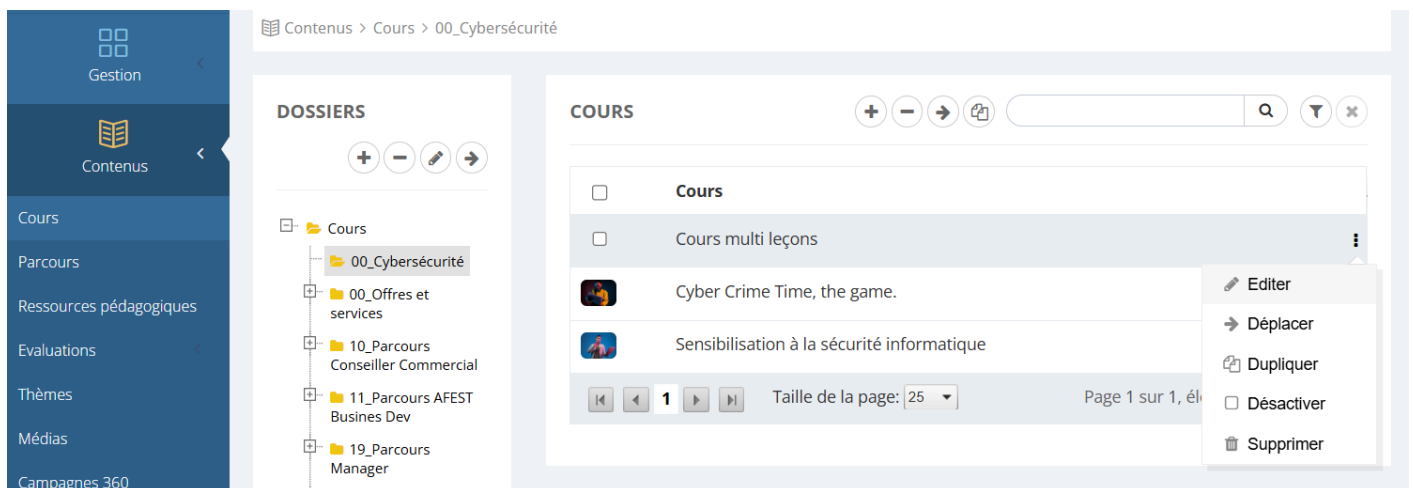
Gestion

Contenus

Cours

Parcours

Ressources pédagogiques

Evaluations

Thèmes

Médias

Campagnes 360

Contenus > Cours > 00_Cybersécurité

DOSSIERS

Cours
00_Cybersécurité
00_Offres et services
10_Parcours Conseiller Commercial
11_Parcours AFEST Busines Dev
19_Parcours Manager

COURS

| | Cours |
|---|---|
| | Cours multi leçons |
| | Cyber Crime Time, the game. |
| | Sensibilisation à la sécurité informatique |

1

Taille de la page: 25

Page 1 sur 1, él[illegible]

Editer
Déplacer
Dupliquer
Désactiver
Supprimer